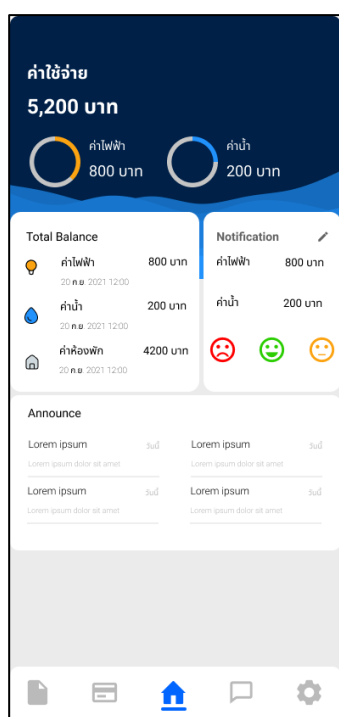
ค่าใช้จ่าย

5,200 บาท

ค่าไฟฟ้า
800 บาท

ค่าน้ำ
200 บาท

Total Balance

ค่าไฟฟ้า 800 บาท
20 ก.ย. 2021 12:00

ค่าน้ำ 200 บาท
20 ก.ย. 2021 12:00

ค่าห้องพัก 4200 บาท
20 ก.ย. 2021 12:00

Notification

ค่าไฟฟ้า 800 บาท

ค่าน้ำ 200 บาท

Announce

Lorem ipsum วันนี้
Lorem ipsum dolor sit amet

Lorem ipsum วันนี้
Lorem ipsum dolor sit amet

Lorem ipsum วันนี้
Lorem ipsum dolor sit amet

Lorem ipsum วันนี้
Lorem ipsum dolor sit amet